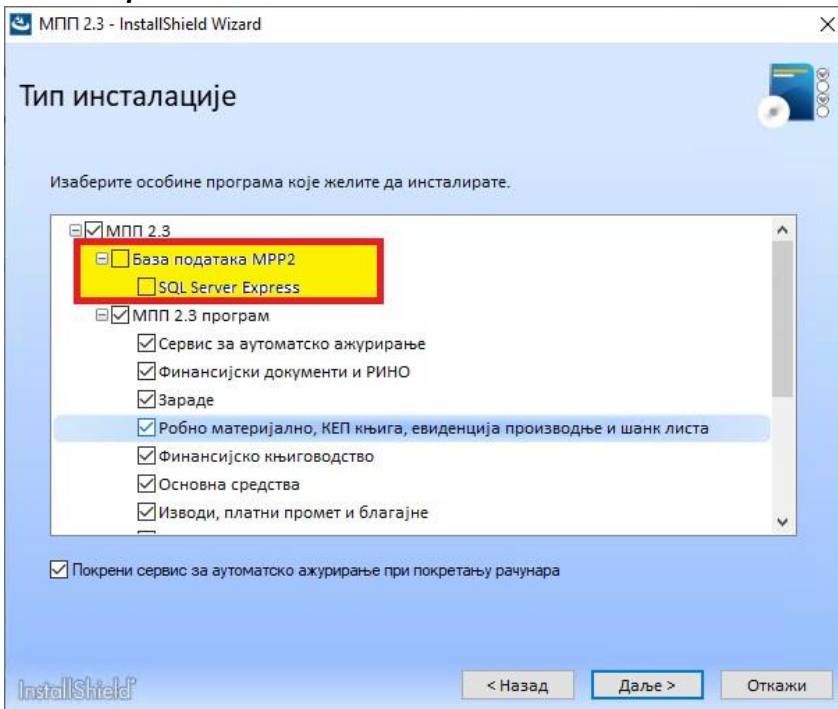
МПП 2.3 - InstallShield Wizard

Тип инсталације

Изаберите особине програма које желите да инсталирате.

МПП 2.3
База података МРР2
SQL Server Express
МПП 2.3 програм
Сервис за аутоматско ажурирање
Финансијски документи и РИНО
Зараде
Робно материјално, КЕП књига, евиденција производње и шанк листа
Финансијско књиговодство
Основна средства
Изводи, платни промет и благајне

Покрени сервис за аутоматско ажурирање при покретању рачунара

InstallShield

< Назад
Даље >
Откажи